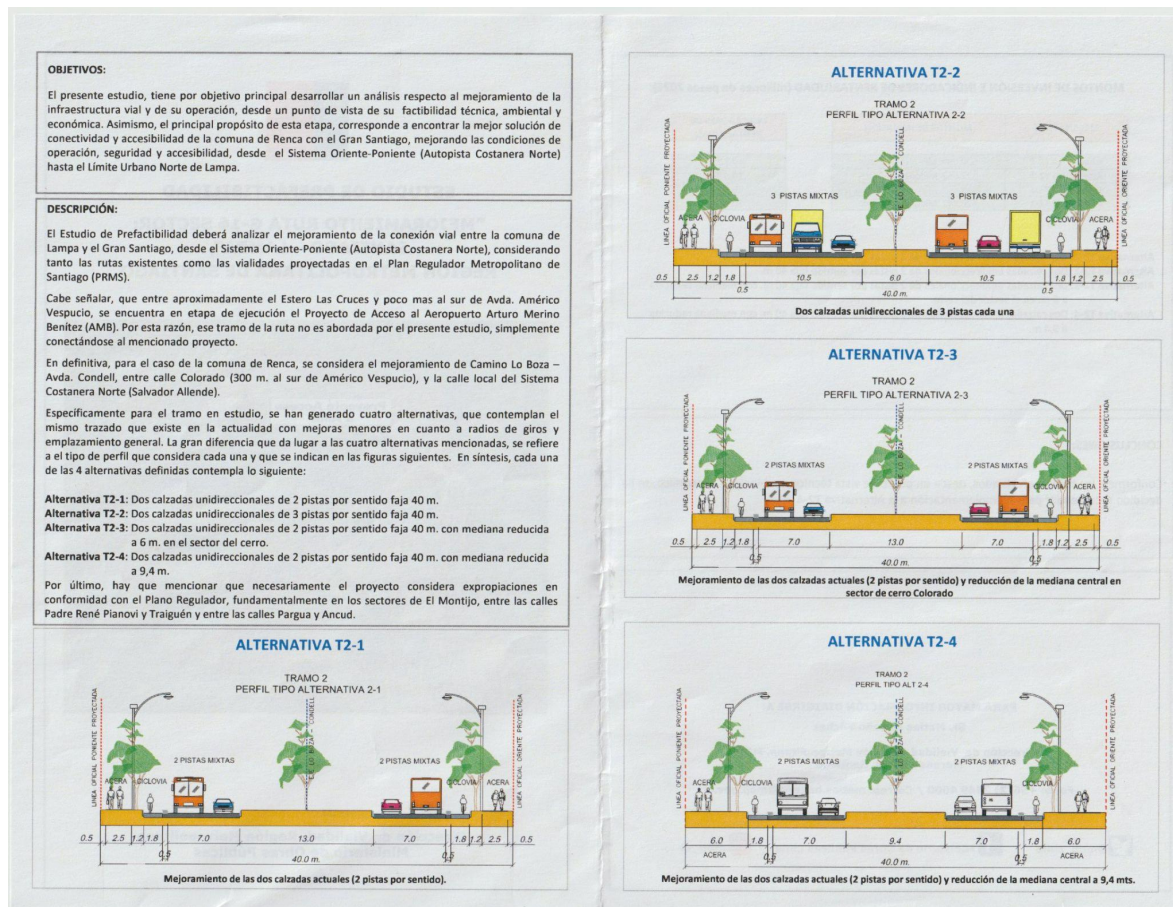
OBJETIVOS:

El presente estudio, tiene por objetivo principal desarrollar un análisis respecto al mejoramiento de la infraestructura vial y de su operación, desde un punto de vista de su factibilidad técnica, ambiental y económica. Asimismo, el principal propósito de esta etapa, corresponde a encontrar la mejor solución de conectividad y accesibilidad de la comuna de Renca con el Gran Santiago, mejorando las condiciones de operación, seguridad y accesibilidad, desde el Sistema Oriente-Poniente (Autopista Costanera Norte) hasta el Límite Urbano Norte de Lampa.

DESCRIPCIÓN:

El Estudio de Prefactibilidad deberá analizar el mejoramiento de la conexión vial entre la comuna de Lampa y el Gran Santiago, desde el Sistema Oriente-Poniente (Autopista Costanera Norte), considerando tanto las rutas existentes como las vialidades proyectadas en el Plan Regulador Metropolitano de Santiago (PRMS).

Cabe señalar, que entre aproximadamente el Estero Las Cruces y poco mas al sur de Avda. Américo Vespucio, se encuentra en etapa de ejecución el Proyecto de Acceso al Aeropuerto Arturo Merino Benítez (AMB). Por esta razón, ese tramo de la ruta no es abordada por el presente estudio, simplemente conectándose al mencionado proyecto.

En definitiva, para el caso de la comuna de Renca, se considera el mejoramiento de Camino Lo Boza – Avda. Condell, entre calle Colorado (300 m. al sur de Américo Vespucio), y la calle local del Sistema Costanera Norte (Salvador Allende).

Específicamente para el tramo en estudio, se han generado cuatro alternativas, que contemplan el mismo trazado que existe en la actualidad con mejoras menores en cuanto a radios de giros y emplazamiento general. La gran diferencia que da lugar a las cuatro alternativas mencionadas, se refiere a el tipo de perfil que considera cada una y que se indican en las figuras siguientes. En síntesis, cada una de las 4 alternativas definidas contempla lo siguiente:

Alternativa T2-1: Dos calzadas unidireccionales de 2 pistas por sentido faja 40 m.
Alternativa T2-2: Dos calzadas unidireccionales de 3 pistas por sentido faja 40 m.
Alternativa T2-3: Dos calzadas unidireccionales de 2 pistas por sentido faja 40 m. con mediana reducida a 6 m. en el sector del cerro.
Alternativa T2-4: Dos calzadas unidireccionales de 2 pistas por sentido faja 40 m. con mediana reducida a 9,4 m.

Por último, hay que mencionar que necesariamente el proyecto considera expropiaciones en conformidad con el Plano Regulador, fundamentalmente en los sectores de El Montijo, entre las calles Padre René Pianovi y Traiguén y entre las calles Pargua y Ancud.

ALTERNATIVA T2-1

TRAMO 2
PERFIL TIPO ALTERNATIVA 2-1

LINEA OFICIAL PONIENTE PROYECTADA
2 PISTAS MIXTAS
EJE LO BOZA - CONDELL
2 PISTAS MIXTAS
LINEA OFICIAL ORIENTE PROYECTADA
ACERA CICLOVIA
CICLOVIA ACERA
0.5 2.5 1.2 1.8 7.0 13.0 7.0 1.8 1.2 2.5 0.5
0.5 0.5
40.0 m.

Mejoramiento de las dos calzadas actuales (2 pistas por sentido).

ALTERNATIVA T2-2

TRAMO 2
PERFIL TIPO ALTERNATIVA 2-2

LINEA OFICIAL PONIENTE PROYECTADA
3 PISTAS MIXTAS
EJE LO BOZA - CONDELL
3 PISTAS MIXTAS
LINEA OFICIAL ORIENTE PROYECTADA
ACERA CICLOVIA
CICLOVIA ACERA
0.5 2.5 1.2 1.8 10.5 6.0 10.5 1.8 1.2 2.5 0.5
0.5 0.5
40.0 m.

Dos calzadas unidireccionales de 3 pistas cada una

ALTERNATIVA T2-3

TRAMO 2
PERFIL TIPO ALTERNATIVA 2-3

LINEA OFICIAL PONIENTE PROYECTADA
2 PISTAS MIXTAS
EJE LO BOZA - CONDELL
2 PISTAS MIXTAS
LINEA OFICIAL ORIENTE PROYECTADA
ACERA CICLOVIA
CICLOVIA ACERA
0.5 2.5 1.2 1.8 7.0 13.0 7.0 1.8 1.2 2.5 0.5
0.5 0.5
40.0 m.

Mejoramiento de las dos calzadas actuales (2 pistas por sentido) y reducción de la mediana central en sector de cerro Colorado

ALTERNATIVA T2-4

TRAMO 2
PERFIL TIPO ALT 2-4

LINEA OFICIAL PONIENTE PROYECTADA
2 PISTAS MIXTAS
EJE LO BOZA - CONDELL
2 PISTAS MIXTAS
LINEA OFICIAL ORIENTE PROYECTADA
ACERA
CICLOVIA
CICLOVIA
6.0 1.8 7.0 9.4 7.0 1.8 6.0
ACERA 0.5 0.5 ACERA
40.0 m.

Mejoramiento de las dos calzadas actuales (2 pistas por sentido) y reducción de la mediana central a 9,4 mts.